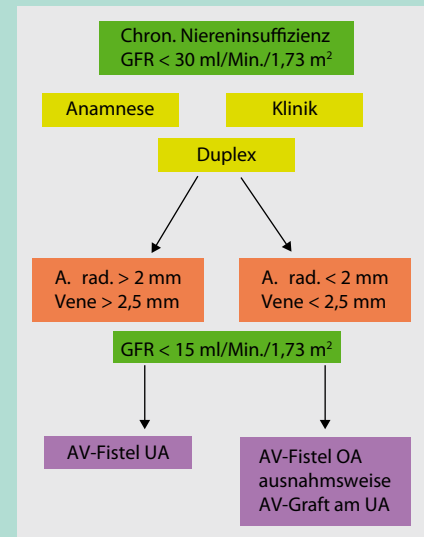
Chron. Niereninsuffizienz
GFR < 30 ml/Min./1,73 m$^2$

Anamnese

Klinik

Duplex

A. rad. > 2 mm
Vene > 2,5 mm

A. rad. < 2 mm
Vene < 2,5 mm

GFR < 15 ml/Min./1,73 m$^2$

AV-Fistel UA

AV-Fistel OA
ausnahmsweise
AV-Graft am UA